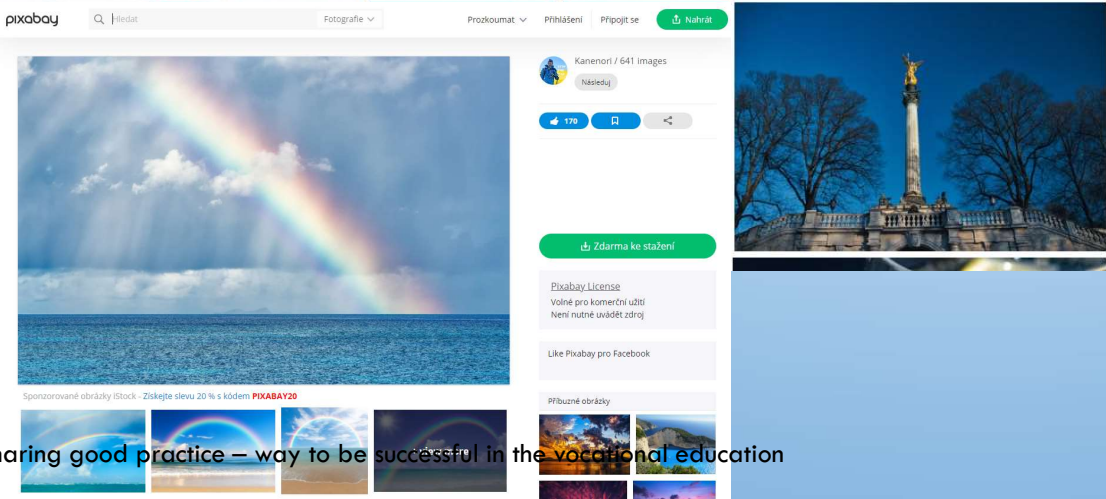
pixabay

Hledat

Fotografie

Prozkoumat

Přihlášení

Připojit se

Nahrát

Kanenori / 641 images

Následuj

170

Zdarma ke stažení

Pixabay License

Volné pro komerční užití

Není nutné uvádět zdroj

Like Pixabay pro Facebook

Příbuzné obrázky

Sponzorované obrázky iStock - Získejte slevu 20 % s kódem PIXABAY20

haring good practice – way to be successful in the vocational education